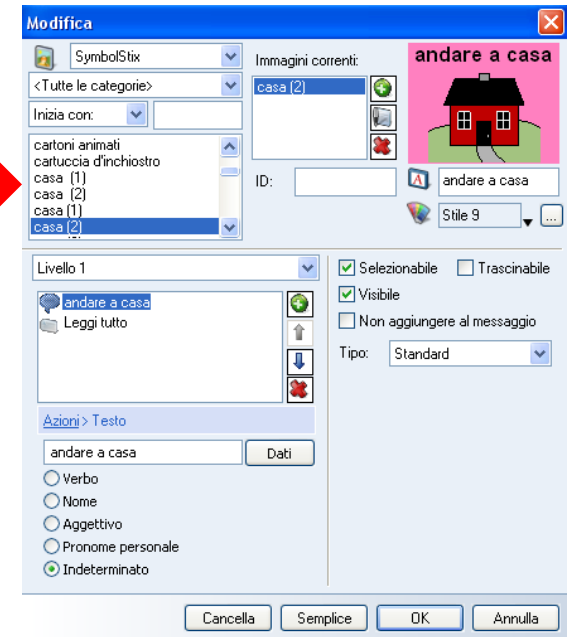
Modifica

SymbolStix
<Tutte le categorie>
Inizia con:
cartoni animati
cartuccia d'inchiostro
casa (1)
casa (2)
casa (1)
casa (2)

Immagini correnti:
casa (2)

andare a casa

ID:
andare a casa
Stile 9
...

Livello 1
andare a casa
Leggi tutto

Azioni > Testo
andare a casa
Dati
Verbo
Nome
Aggettivo
Pronome personale
Indeterminato

Selezionabile
Trascinabile
Visibile
Non aggiungere al messaggio
Tipo: Standard

Cancella
Semplice
OK
Annulla